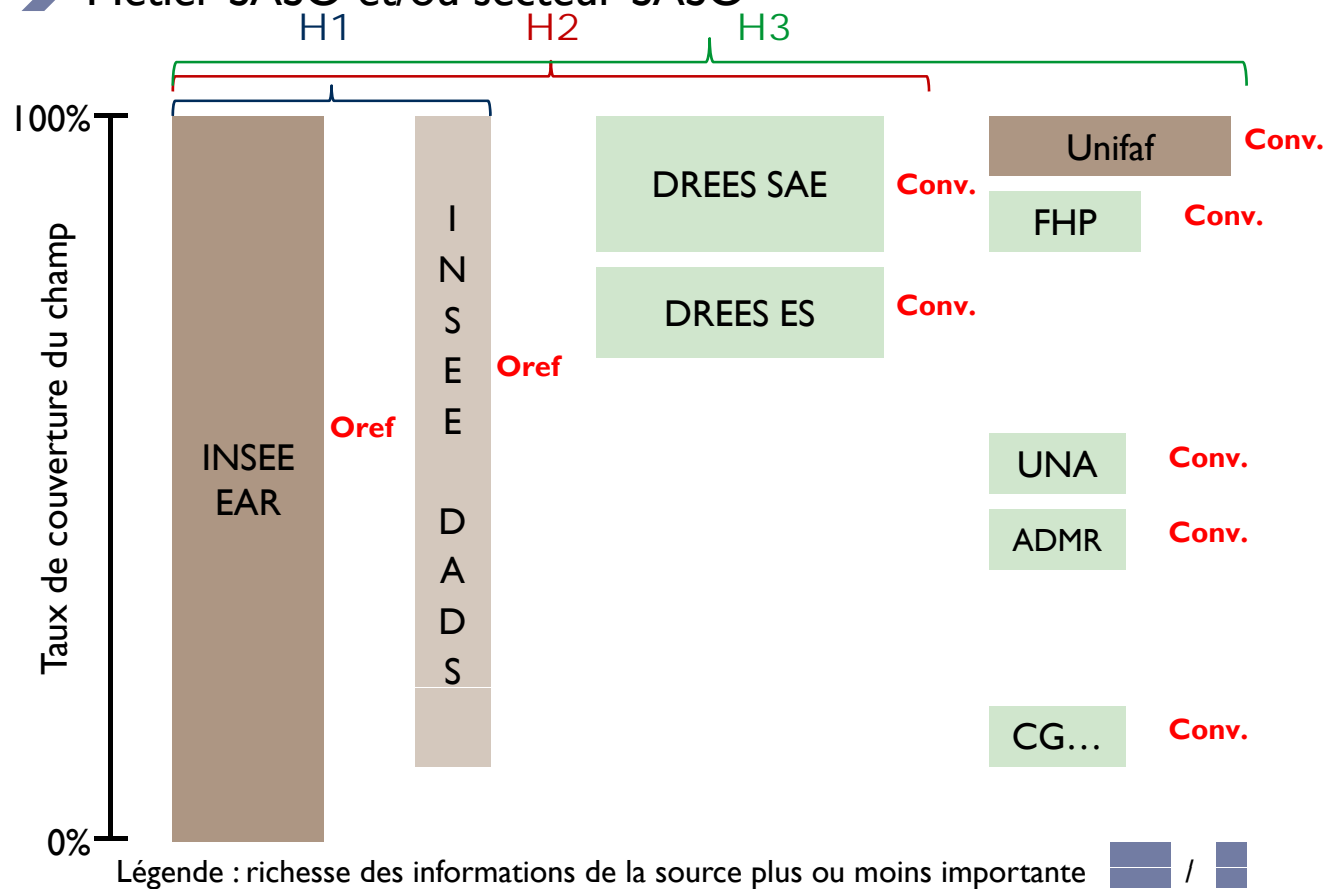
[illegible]

H1 H2 H3

100%

0%

Taux de couverture du champ

INSEE EAR

Oref

INSEE DADS

Oref

DREES SAE

Conv.

DREES ES

Conv.

Unifaf

Conv.

FHP

Conv.

UNA

Conv.

ADMR

Conv.

CG…

Conv.

Légende : richesse des informations de la source plus ou moins importante /